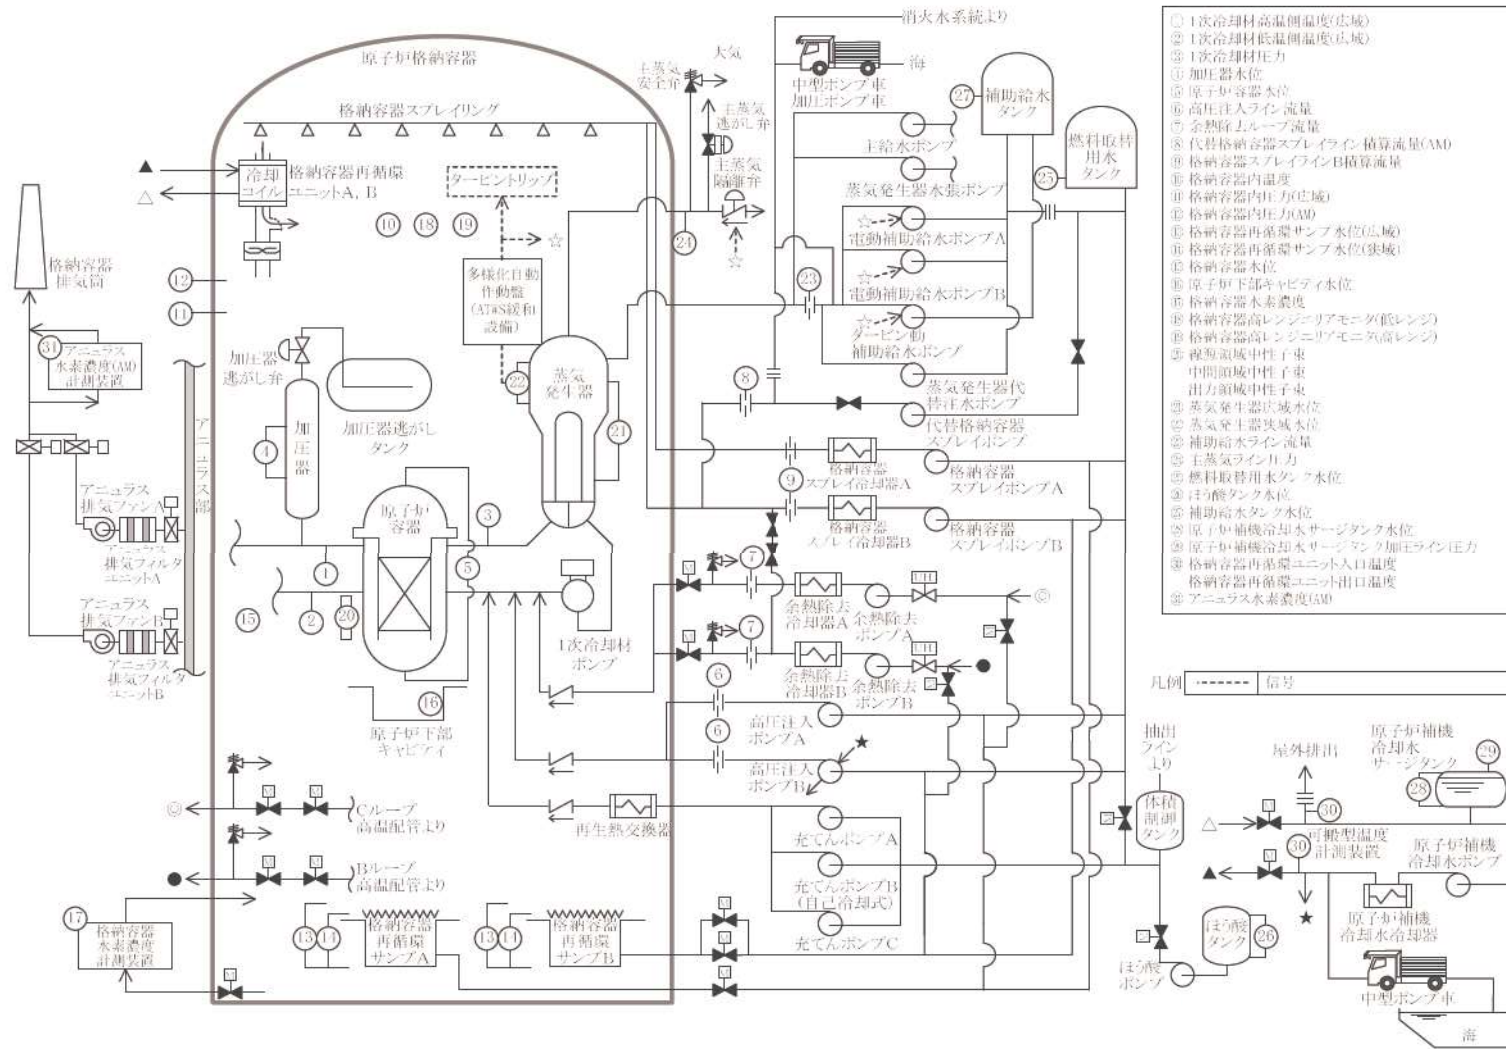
① 1次冷却材高温側温度(広域)
② 1次冷却材低温側温度(広域)
③ 1次冷却材圧力
④ 加圧器水位
⑤ 原子炉容器水位
⑥ 高圧注入ライン流量
⑦ 余熱除去ループ流量
⑧ 代替格納容器スプレイライン積算流量(AM)
⑨ 格納容器スプレイラインB積算流量
⑩ 格納容器内温度
⑪ 格納容器内圧力(広域)
⑫ 格納容器内圧力(AM)
⑬ 格納容器再循環サンプ水位(広域)
⑭ 格納容器再循環サンプ水位(狭域)
⑮ 格納容器水位
⑯ 原子炉下部キャビティ水位
⑰ 格納容器水素濃度
⑱ 格納容器高レンジエリアモニタ(低レンジ)
⑲ 格納容器高レンジエリアモニタ(高レンジ)
⑳ 線源領域中性子束
中間領域中性子束
出力領域中性子束
㉑ 蒸気発生器広域水位
㉒ 蒸気発生器狭域水位
㉓ 補助給水ライン流量
㉔ 主蒸気ライン圧力
㉕ 燃料取替用水タンク水位
㉖ ほう酸タンク水位
㉗ 補助給水タンク水位
㉘ 原子炉補機冷却水サージタンク水位
㉙ 原子炉補機冷却水サージタンク加圧ライン圧力
㉚ 格納容器再循環ユニット入口温度
格納容器再循環ユニット出口温度
㉛ アニュラス水素濃度(AM)

凡例 ------- 信号

原子炉格納容器
格納容器スプレイリング
冷却コイル
格納容器再循環ユニットA, B
タービントリップ
⑩ ⑱ ⑲
⑫
⑪
格納容器排気筒
㉛ アニュラス水素濃度(AM)計測装置
アニュラス部
アニュラス排気ファンA
アニュラス排気フィルタユニットA
アニュラス排気ファンB
アニュラス排気フィルタユニットB
加圧器逃がし弁
加圧器
④
加圧器逃がしタンク
多様化自動作動盤(ATWS緩和設備)
㉒
蒸気発生器
㉑
原子炉容器
③
①
②
⑳
⑤
⑮
⑯
原子炉下部キャビティ
1次冷却材ポンプ
主蒸気安全弁
大気
主蒸気逃がし弁
主蒸気隔離弁
㉔
消火水系統より
中型ポンプ車 加圧ポンプ車
海
㉗ 補助給水タンク
主給水ポンプ
燃料取替用水タンク
㉕
蒸気発生器水張ポンプ
電動補助給水ポンプA
㉓
電動補助給水ポンプB
タービン動補助給水ポンプ
⑧
蒸気発生器代替注水ポンプ
代替格納容器スプレイポンプ
格納容器スプレイ冷却器A
⑨
格納容器スプレイポンプA
格納容器スプレイ冷却器B
格納容器スプレイポンプB
⑦
余熱除去冷却器A
余熱除去ポンプA
⑦
余熱除去冷却器B
余熱除去ポンプB
⑥
⑥
高圧注入ポンプA
高圧注入ポンプB
再生熱交換器
充てんポンプA
充てんポンプB(自己冷却式)
充てんポンプC
Cループ高温配管より
Bループ高温配管より
⑰ 格納容器水素濃度計測装置
⑬⑭ 格納容器再循環サンプA
⑬⑭ 格納容器再循環サンプB
抽出ラインより
体積制御タンク
ほう酸タンク ㉖
ほう酸ポンプ
屋外排出
㉚
原子炉補機冷却水サージタンク
㉘ ㉙
㉚ 可搬型温度計測装置
原子炉補機冷却水ポンプ
原子炉補機冷却水冷却器
中型ポンプ車
海